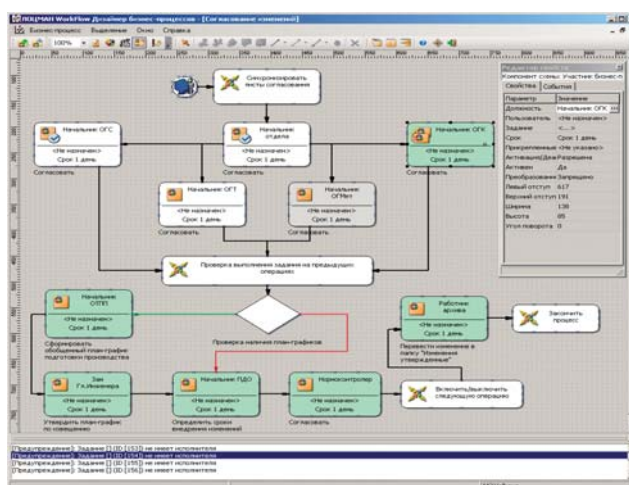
ЛОЦМАН WorkFlow Дизайнер бизнес-процессов - [Согласование изменений]

Бизнес-процесс Выделение Окно Справка

100%

Синхронизировать листы согласования

Начальник ОГС
<Не назначен>
Срок 1 день
Согласовать

Начальник отдела
<Не назначен>
Срок 1 день
Согласовать

Начальник ОГК
<Не назначен>
Срок 1 день
Согласовать

Начальник ОГТ
<Не назначен>
Срок 1 день
Согласовать

Начальник ОГМет
<Не назначен>
Срок 1 день
Согласовать

Проверка выполнения задания на предыдущих операциях

Начальник ОТП1
<Не назначен>
Срок 1 день
Сформировать обобщенный план-график подготовки производства

Проверка наличия план-графиков

Работник архива
<Не назначен>
Срок 1 день
Перевести изменения в папку "Изменения утвержденные"

Закончить процесс

Зам Гл.Инженера
<Не назначен>
Срок 1 день
Утвердить план-график по извещению

Начальник ПДО
<Не назначен>
Срок 1 день
Определить сроки внедрения изменений

Нормоконтролер
<Не назначен>
Срок 1 день

Включить/выключить следующую операцию

Компонент схемы: Участник бизнес-п
Свойства | События

| Параметр | Значение |
|---|---|
| Должность | Начальник ОГК |
| Пользователь | <Не назначен> |
| Задание | <...> |
| Срок | Срок 1 день |
| Прикрепленные | <Не указано> |
| Активация Деле | Разрешена |
| Активен | Да |
| Преобразование | Запрещено |
| Левый отступ | 617 |
| Верхний отступ | 191 |
| Ширина | 138 |
| Высота | 85 |
| Угол поворота | 0 |

[Предупреждение]: Задание [] (ID:[153]) не имеет исполнителя
[Предупреждение]: Задание [] (ID:[154]) не имеет исполнителя
[Предупреждение]: Задание [] (ID:[155]) не имеет исполнителя
[Предупреждение]: Задание [] (ID:[156]) не имеет исполнителя